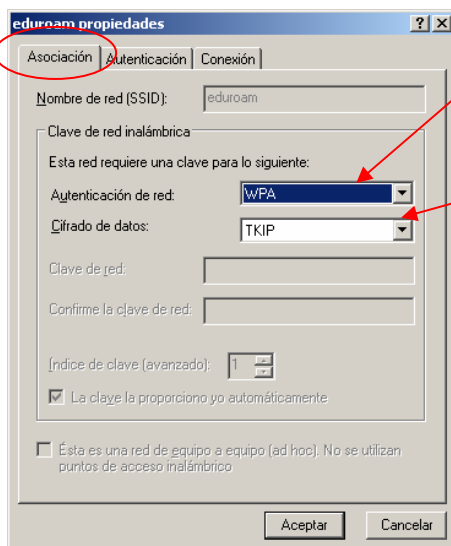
eduroam propiedades

?

X

Asociación

Autenticación

Conexión

Nombre de red (SSID):

eduroam

Clave de red inalámbrica

Esta red requiere una clave para lo siguiente:

Autenticación de red:

WPA

Cifrado de datos:

TKIP

Clave de red:

Confirme la clave de red:

Índice de clave (avanzado):

1

La clave la proporciono yo automáticamente

Ésta es una red de equipo a equipo (ad hoc). No se utilizan puntos de acceso inalámbrico

Aceptar

Cancelar